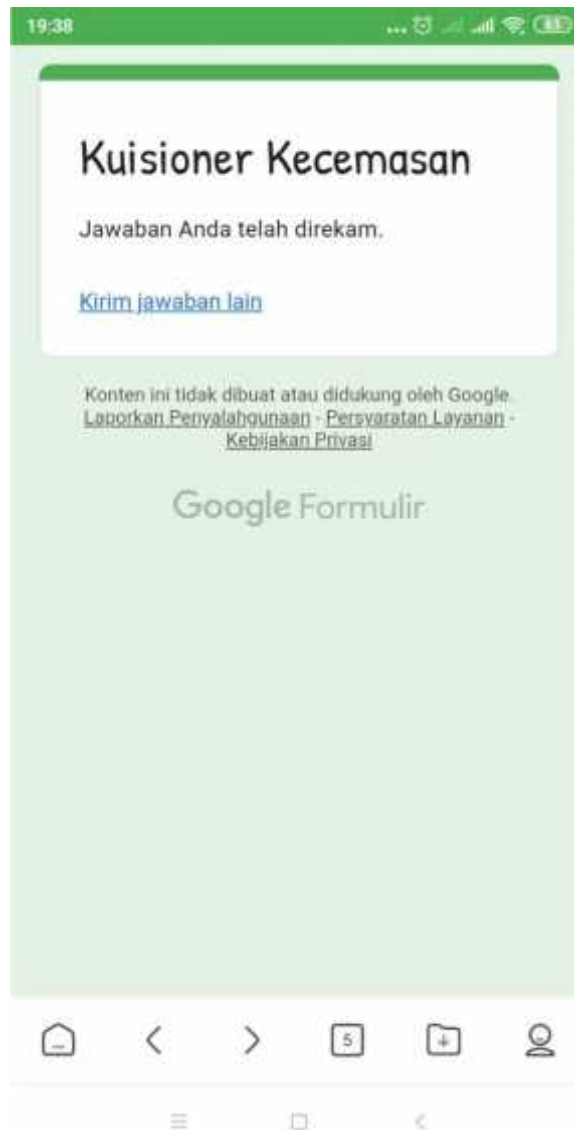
19:38

Kuisioner Kecemasan

Jawaban Anda telah direkam.

Kirim jawaban lain

Konten ini tidak dibuat atau didukung oleh Google. Laporkan Penyalahgunaan - Persyaratan Layanan - Kebijakan Privasi

Google Formulir

5